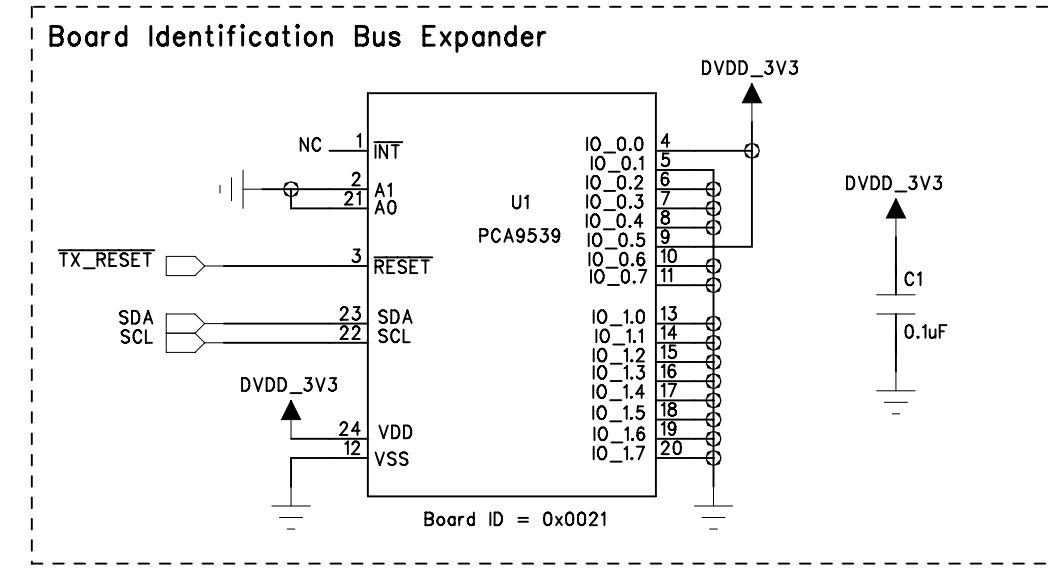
Board Identification Bus Expander

DVDD_3V3

NC 1 $\overline{INT}$
2 A1
21 A0
U1
PCA9539
$\overline{TX\_RESET}$ 3 $\overline{RESET}$
SDA 23 SDA
SCL 22 SCL
DVDD_3V3
24 VDD
12 VSS

IO_0.0 4
IO_0.1 5
IO_0.2 6
IO_0.3 7
IO_0.4 8
IO_0.5 9
IO_0.6 10
IO_0.7 11
IO_1.0 13
IO_1.1 14
IO_1.2 15
IO_1.3 16
IO_1.4 17
IO_1.5 18
IO_1.6 19
IO_1.7 20

DVDD_3V3
C1
0.1uF

Board ID = 0x0021